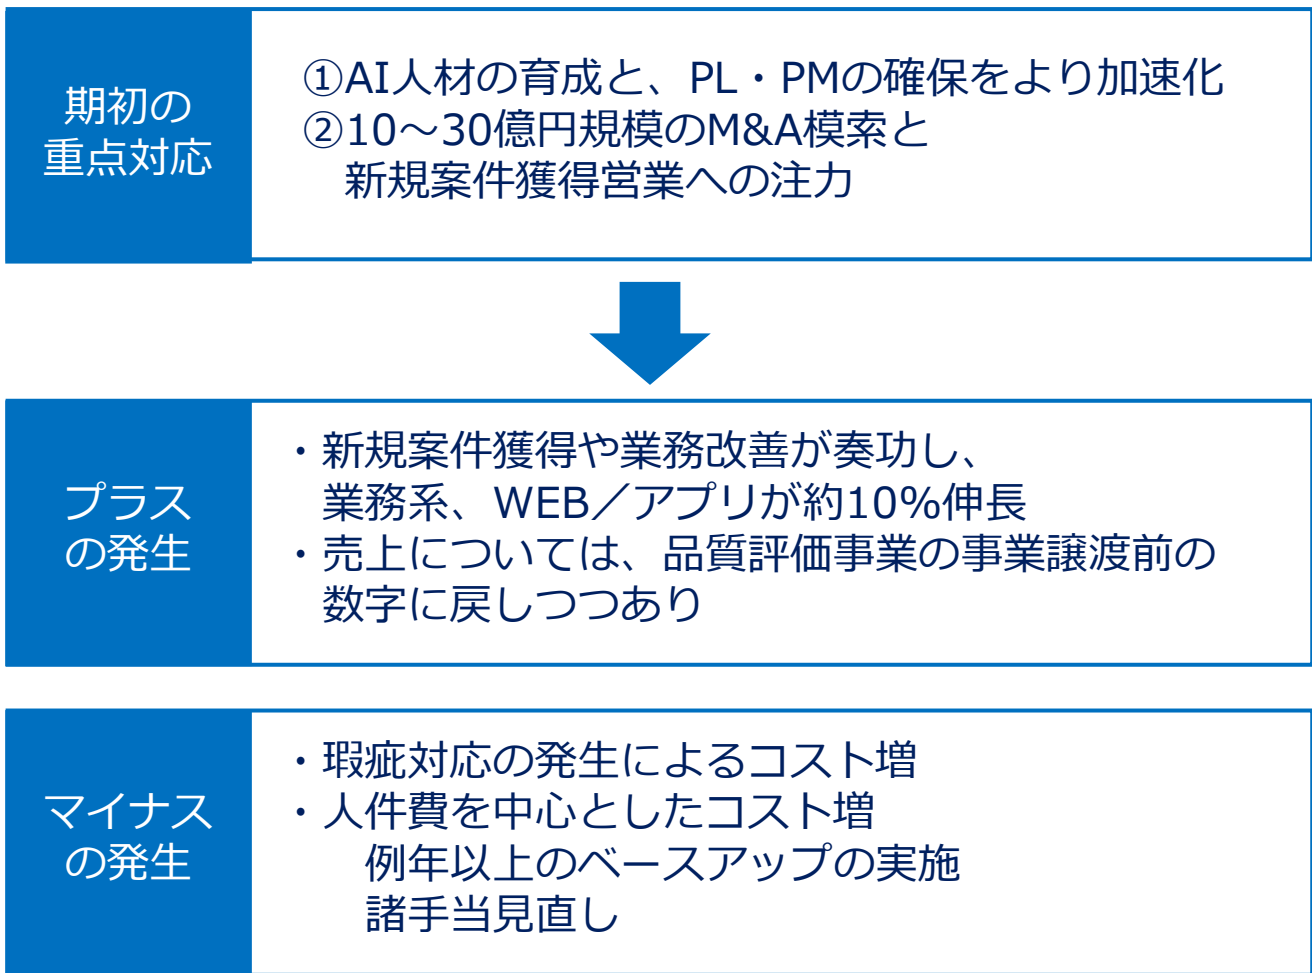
期初の重点対応

①AI人材の育成と、PL・PMの確保をより加速化
②10～30億円規模のM&A模索と
新規案件獲得営業への注力

プラスの発生

・新規案件獲得や業務改善が奏功し、業務系、WEB／アプリが約10%伸長
・売上については、品質評価事業の事業譲渡前の数字に戻しつつあり

マイナスの発生

・瑕疵対応の発生によるコスト増
・人件費を中心としたコスト増
例年以上のベースアップの実施
諸手当見直し